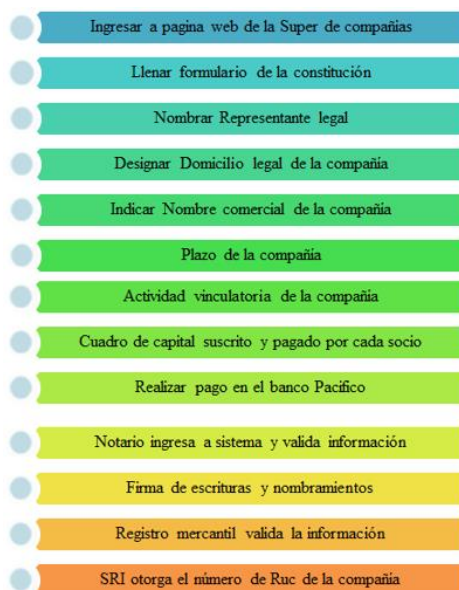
Ingresar a pagina web de la Super de compañias

Llenar formulario de la constitución

Nombrar Representante legal

Designar Domicilio legal de la compañia

Indicar Nombre comercial de la compañia

Plazo de la compañia

Actividad vinculatoria de la compañia

Cuadro de capital suscrito y pagado por cada socio

Realizar pago en el banco Pacifico

Notario ingresa a sistema y valida información

Firma de escrituras y nombramientos

Registro mercantil valida la información

SRI otorga el número de Ruc de la compañia